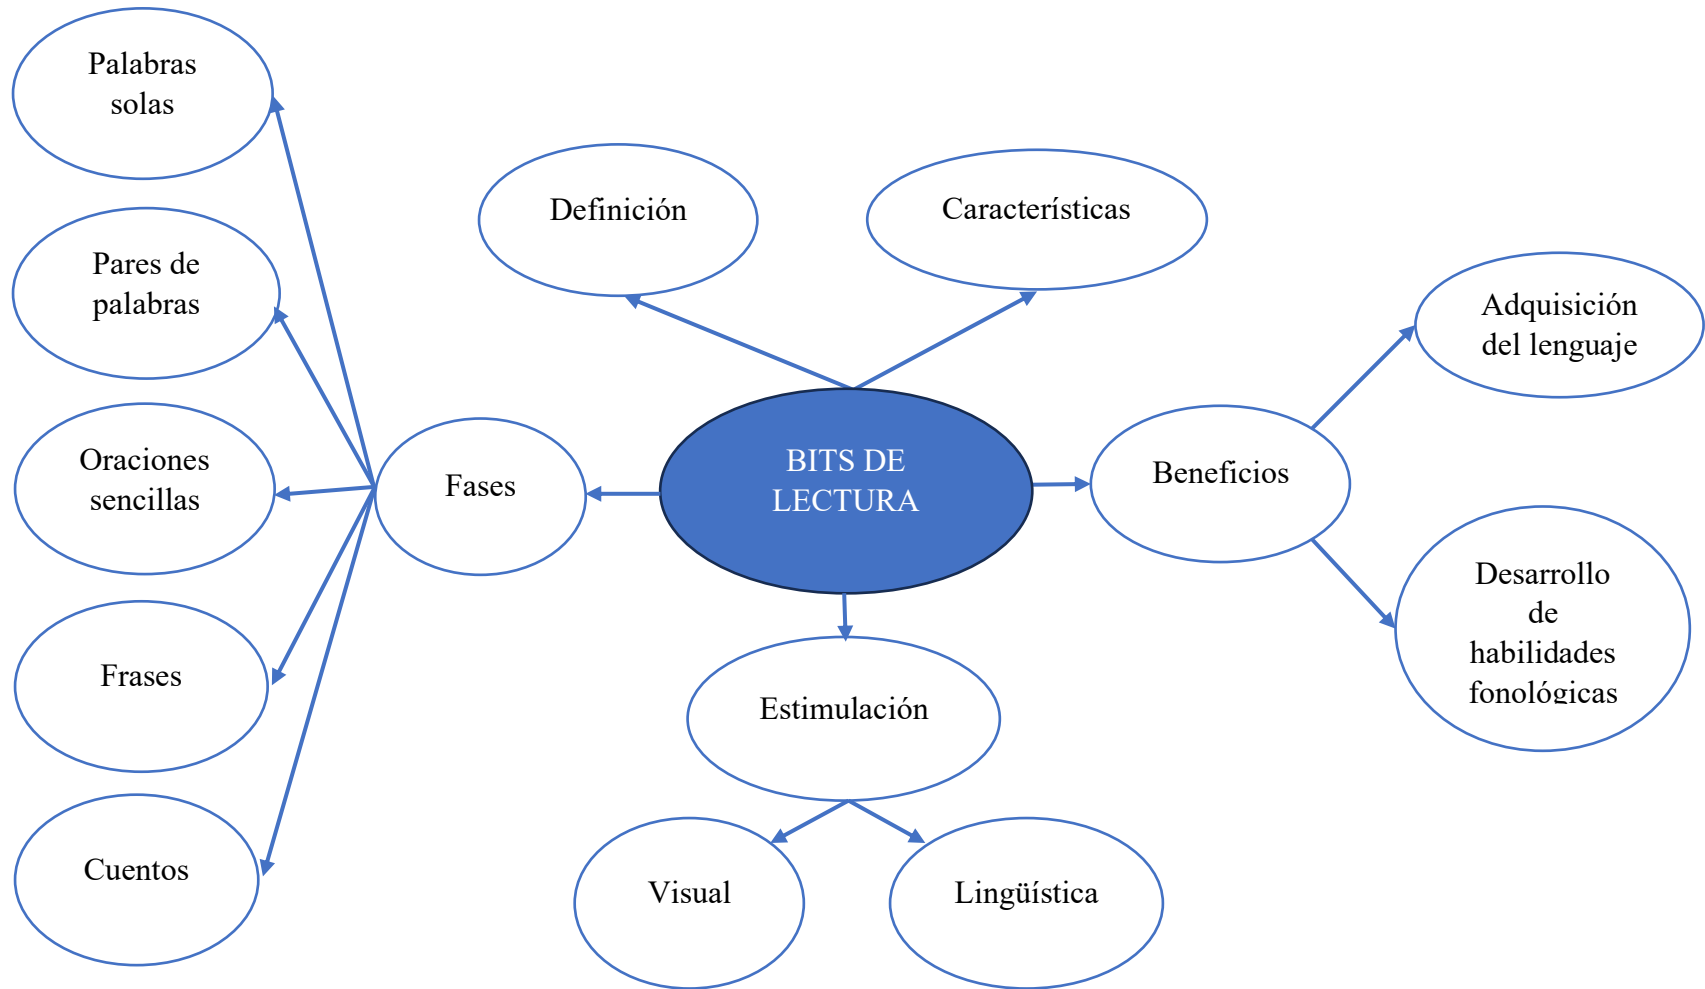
Palabras solas

Pares de palabras

Oraciones sencillas

Frases

Cuentos

Definición

Características

Fases

BITS DE LECTURA

Beneficios

Adquisición del lenguaje

Desarrollo de habilidades fonológicas

Estimulación

Visual

Lingüística